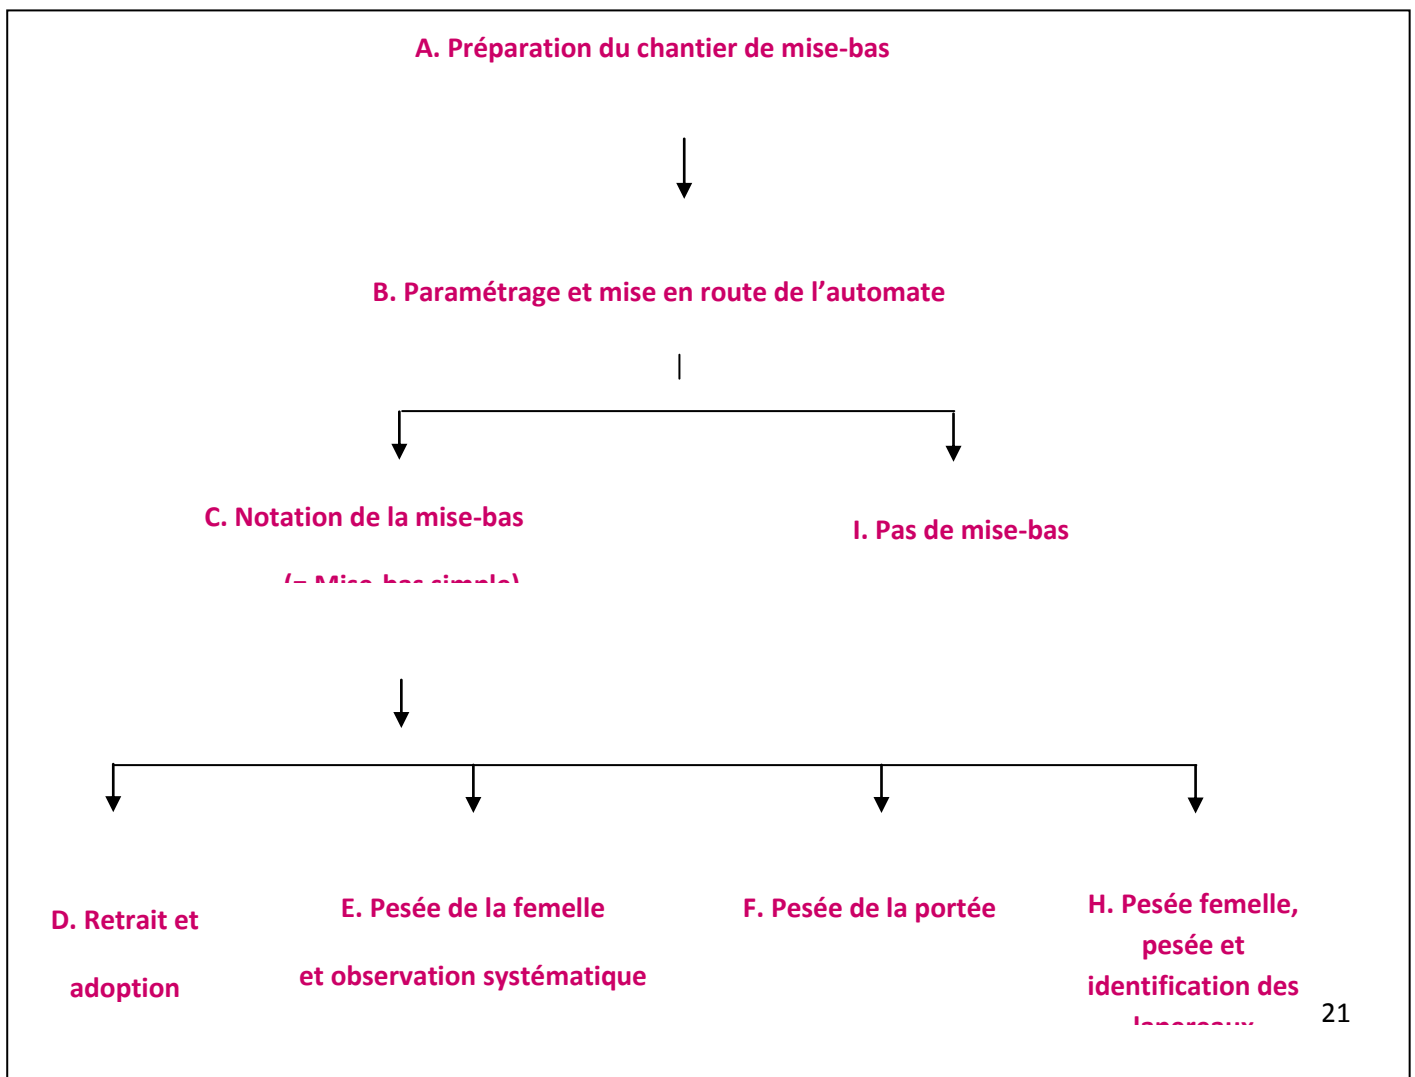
A. Préparation du chantier de mise-bas

B. Paramétrage et mise en route de l'automate

C. Notation de la mise-bas

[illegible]

I. Pas de mise-bas

D. Retrait et adoption

E. Pesée de la femelle et observation systématique

F. Pesée de la portée

H. Pesée femelle, pesée et identification des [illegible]

21